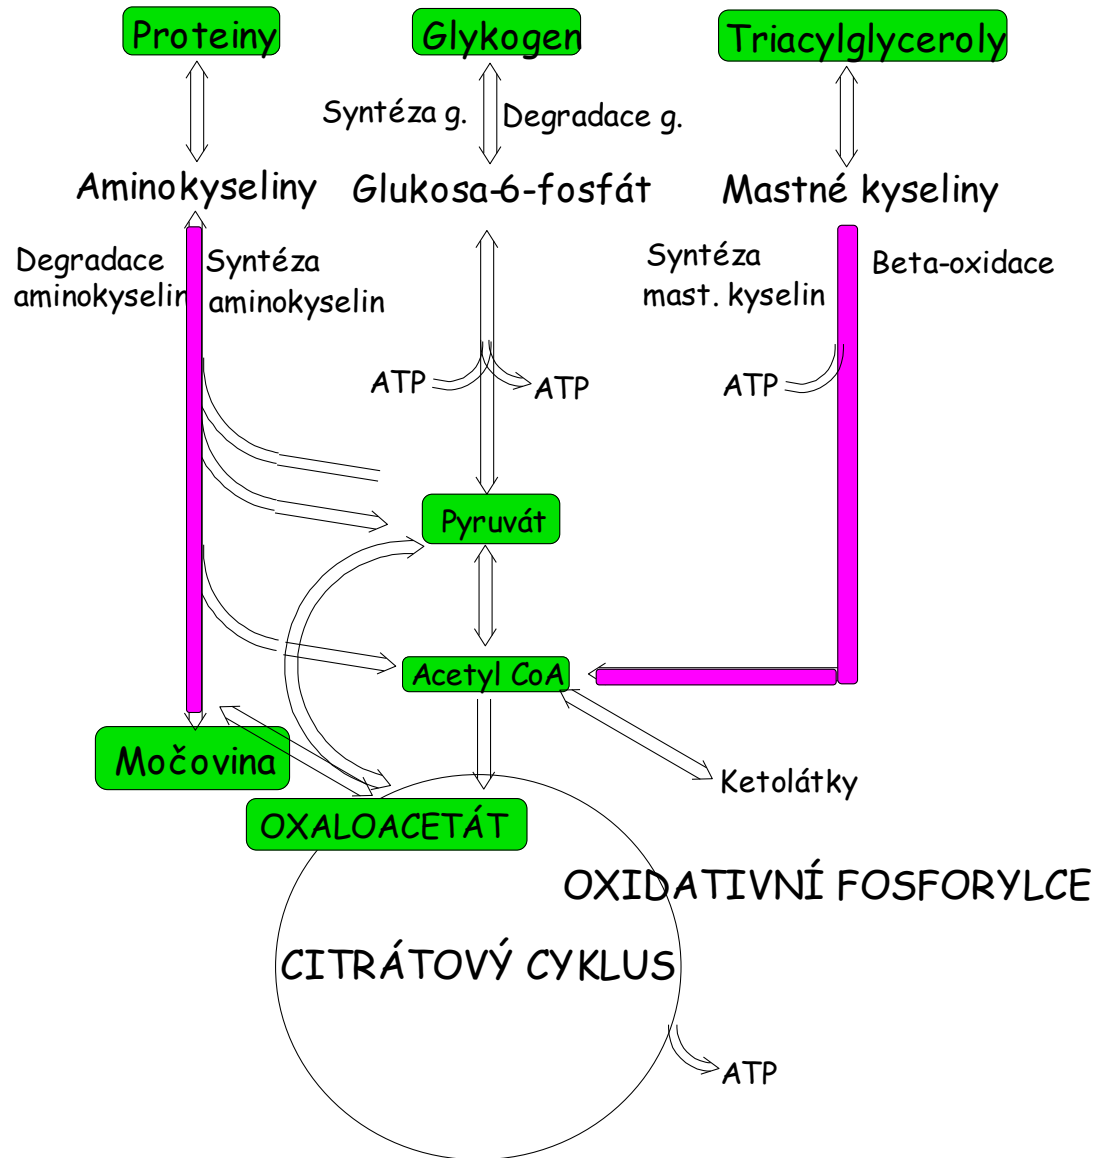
Proteiny

Glykogen

Triacylglyceroly

Syntéza g.

Degradace g.

Aminokyseliny

Glukosa-6-fosfát

Mastné kyseliny

Degradace aminokyselin

Syntéza aminokyselin

Syntéza mast. kyselin

Beta-oxidace

ATP

ATP

ATP

Pyruvát

Acetyl CoA

Močovina

Ketolátky

OXALOACETÁT

OXIDATIVNÍ FOSFORYLCE

CITRÁTOVÝ CYKLUS

ATP